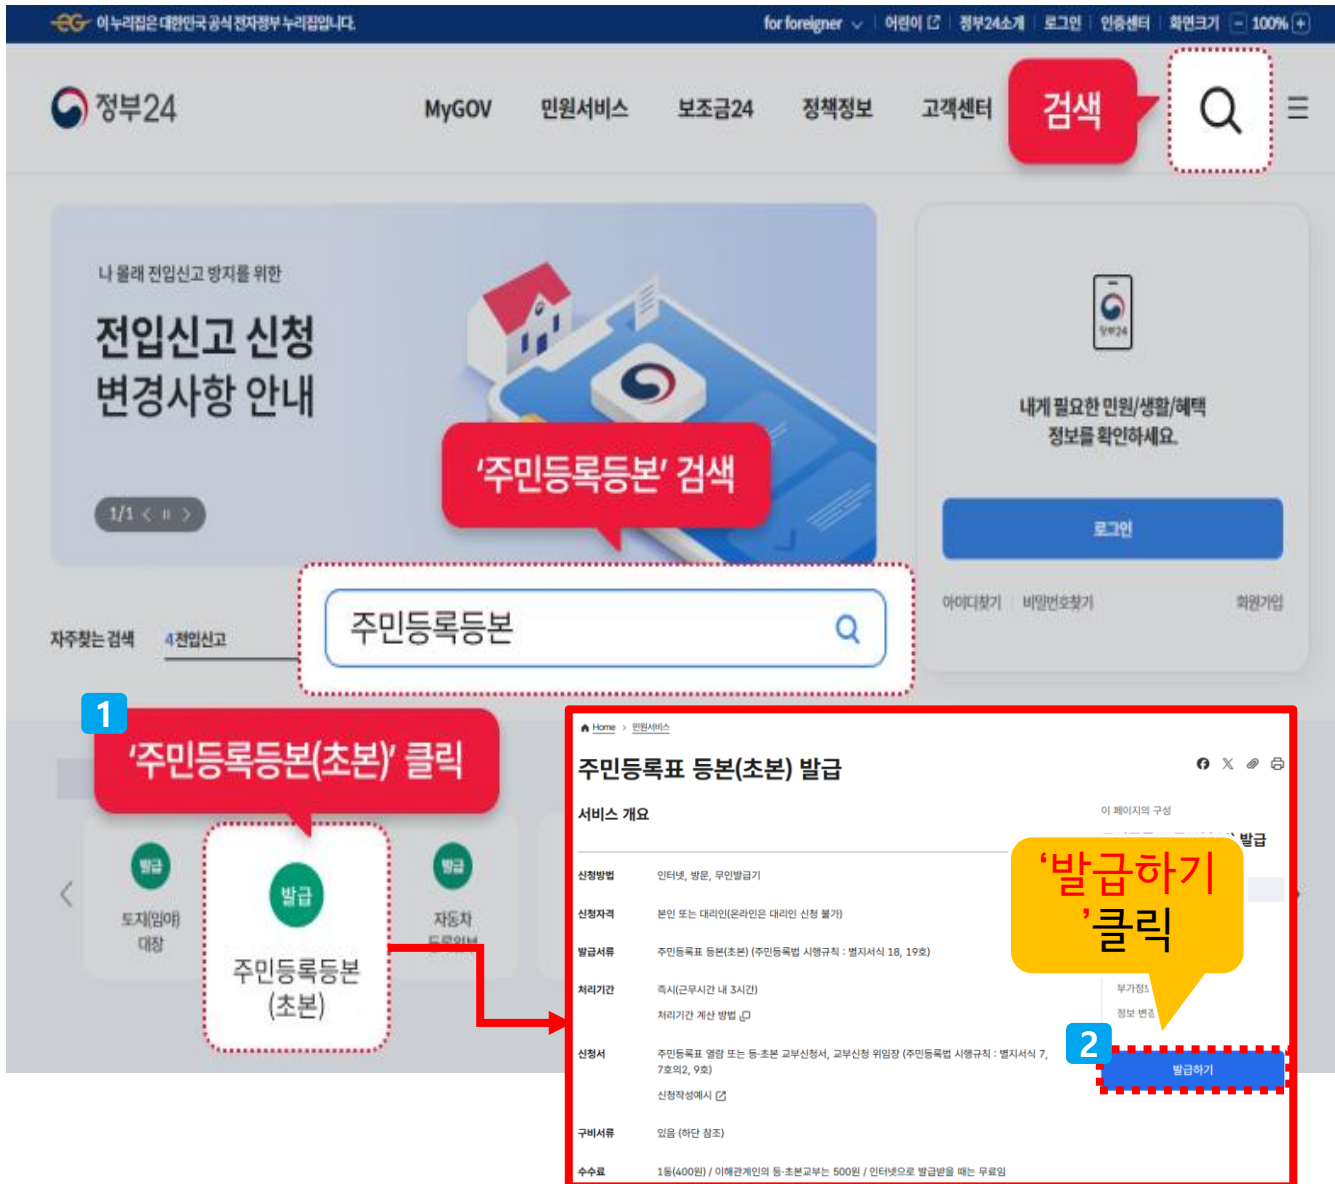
이 누리집은 대한민국 공식 전자정부 누리집입니다.
for foreigner | 어린이 | 정부24소개 | 로그인 | 인증센터 | 화면크기 100%

정부24
MyGOV 민원서비스 보조금24 정책정보 고객센터
검색

나 몰래 전입신고 방지를 위한
전입신고 신청 변경사항 안내
1/1

'주민등록등본' 검색

주민등록등본

자주찾는 검색 4 전입신고

내게 필요한 민원/생활/혜택 정보를 확인하세요.
로그인
아이디찾기 | 비밀번호찾기 회원가입

1
'주민등록등본(초본)' 클릭

발급
토지(임야) 대장
발급
주민등록등본 (초본)
발급
자동차 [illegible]

Home > 민원서비스
주민등록표 등본(초본) 발급
서비스 개요
이 페이지의 구성
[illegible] 발급

| 신청방법 | 인터넷, 방문, 무인발급기 |
|---|---|
| 신청자격 | 본인 또는 대리인(온라인은 대리인 신청 불가) |
| 발급서류 | 주민등록표 등본(초본) (주민등록법 시행규칙 : 별지서식 18, 19호) |
| 처리기간 | 즉시(근무시간 내 3시간) 처리기간 계산 방법 |
| 신청서 | 주민등록표 열람 또는 등·초본 교부신청서, 교부신청 위임장 (주민등록법 시행규칙 : 별지서식 7, 7호의2, 9호) 신청작성예시 |
| 구비서류 | 있음 (하단 참조) |
| 수수료 | 1통(400원) / 이해관계인의 등·초본교부는 500원 / 인터넷으로 발급받을 때는 무료임 |

'발급하기 '클릭
부가정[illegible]
정보 변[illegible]
2
발급하기